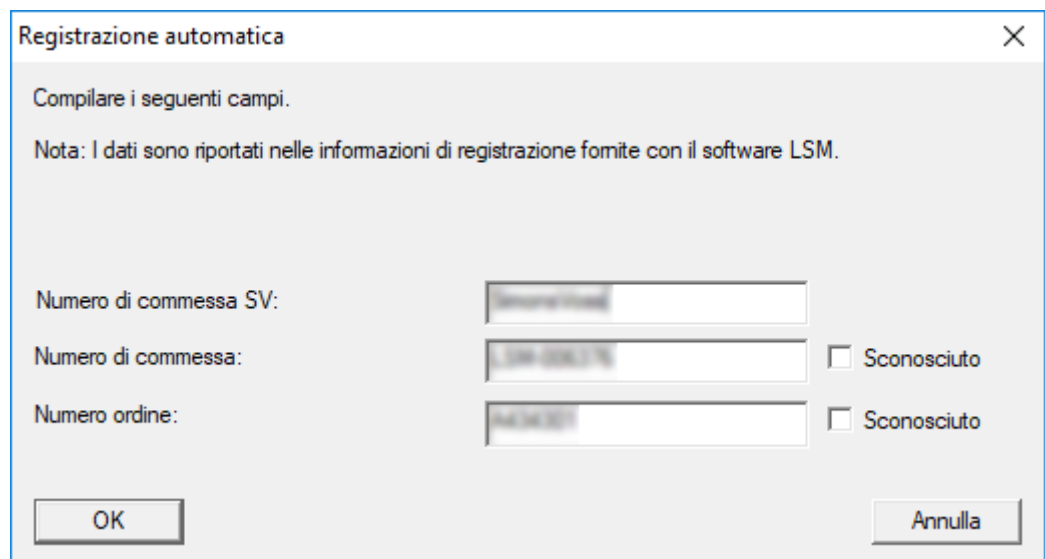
Registrazione automatica

Compilare i seguenti campi.

Nota: I dati sono riportati nelle informazioni di registrazione fornite con il software LSM.

Numero di commessa SV: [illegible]

Numero di commessa: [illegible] Sconosciuto

Numero ordine: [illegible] Sconosciuto

OK

Annulla